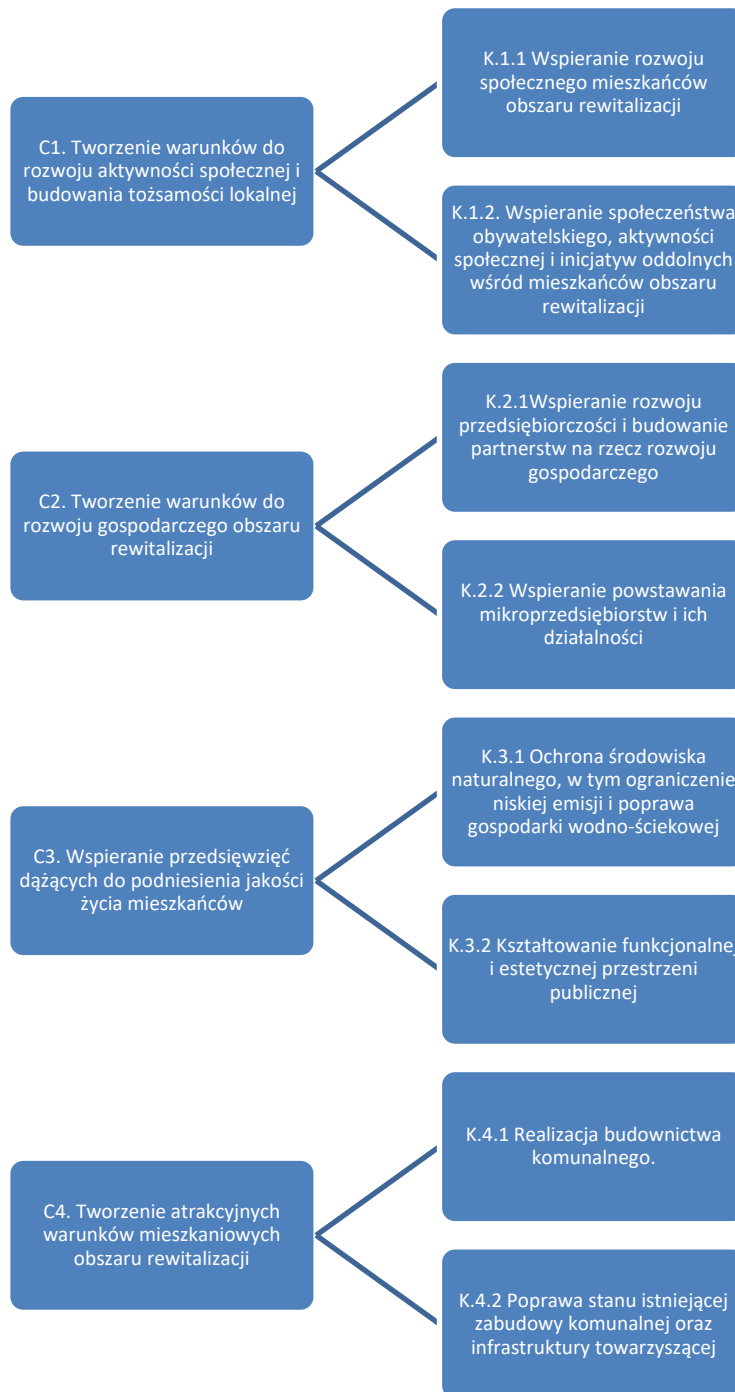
C1. Tworzenie warunków do rozwoju aktywności społecznej i budowania tożsamości lokalnej

K.1.1 Wspieranie rozwoju społecznego mieszkańców obszaru rewitalizacji

K.1.2. Wspieranie społeczeństwa obywatelskiego, aktywności społecznej i inicjatyw oddolnych wśród mieszkańców obszaru rewitalizacji

C2. Tworzenie warunków do rozwoju gospodarczego obszaru rewitalizacji

K.2.1Wspieranie rozwoju przedsiębiorczości i budowanie partnerstw na rzecz rozwoju gospodarczego

K.2.2 Wspieranie powstawania mikroprzedsiębiorstw i ich działalności

C3. Wspieranie przedsięwzięć dążących do podniesienia jakości życia mieszkańców

K.3.1 Ochrona środowiska naturalnego, w tym ograniczenie niskiej emisji i poprawa gospodarki wodno-ściekowej

K.3.2 Kształtowanie funkcjonalnej i estetycznej przestrzeni publicznej

C4. Tworzenie atrakcyjnych warunków mieszkaniowych obszaru rewitalizacji

K.4.1 Realizacja budownictwa komunalnego.

K.4.2 Poprawa stanu istniejącej zabudowy komunalnej oraz infrastruktury towarzyszącej